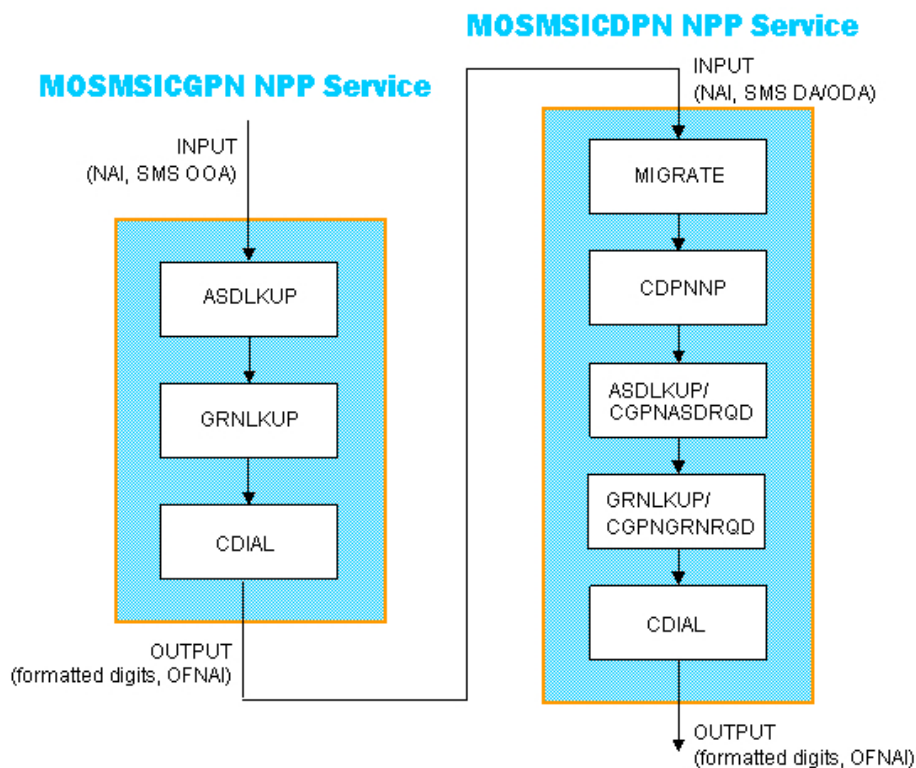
MOSMSICGPN NPP Service

INPUT
(NAI, SMS OOA)

ASDLKUP

GRNLKUP

CDIAL

OUTPUT
(formatted digits, OFNAI)

MOSMSICDPN NPP Service

INPUT
(NAI, SMS DA/ODA)

MIGRATE

CDPNNP

ASDLKUP/
CGPNASDRQD

GRNLKUP/
CGPNGRNRQD

CDIAL

OUTPUT
(formatted digits, OFNAI)